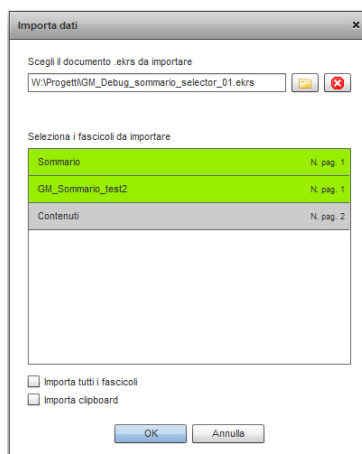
Importa dati

×

Scegli il documento .ekrs da importare

W:\Progetti\GM_Debug_sommario_selector_01.ekrs

Seleziona i fascicoli da importare

Sommario N. pag. 1

GM_Sommario_test2 N. pag. 1

Contenuti N. pag. 2

Importa tutti i fascicoli

Importa clipboard

OK

Annulla